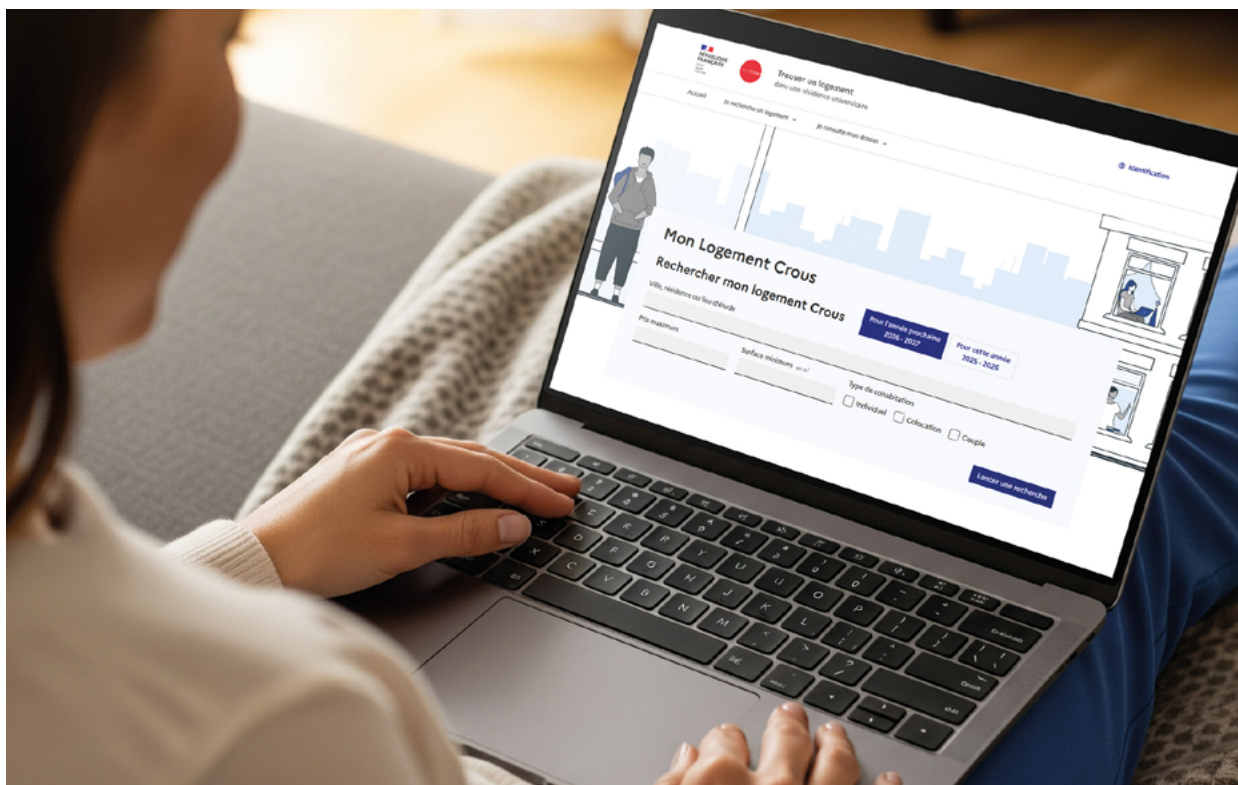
RÉPUBLIQUE FRANÇAISE

Trouver un logement dans une résidence universitaire

Accueil

Je recherche un logement

Je consulte mon dossier

Identification

Mon Logement Crous

Rechercher mon logement Crous

Ville, résidence ou lieu d'étude

Pour l'année prochaine 2026 - 2027

Pour cette année 2025 - 2026

Prix maximum

Surface minimum

Type de cohabitation

Individuel

Colocation

Couple

Lancer une recherche